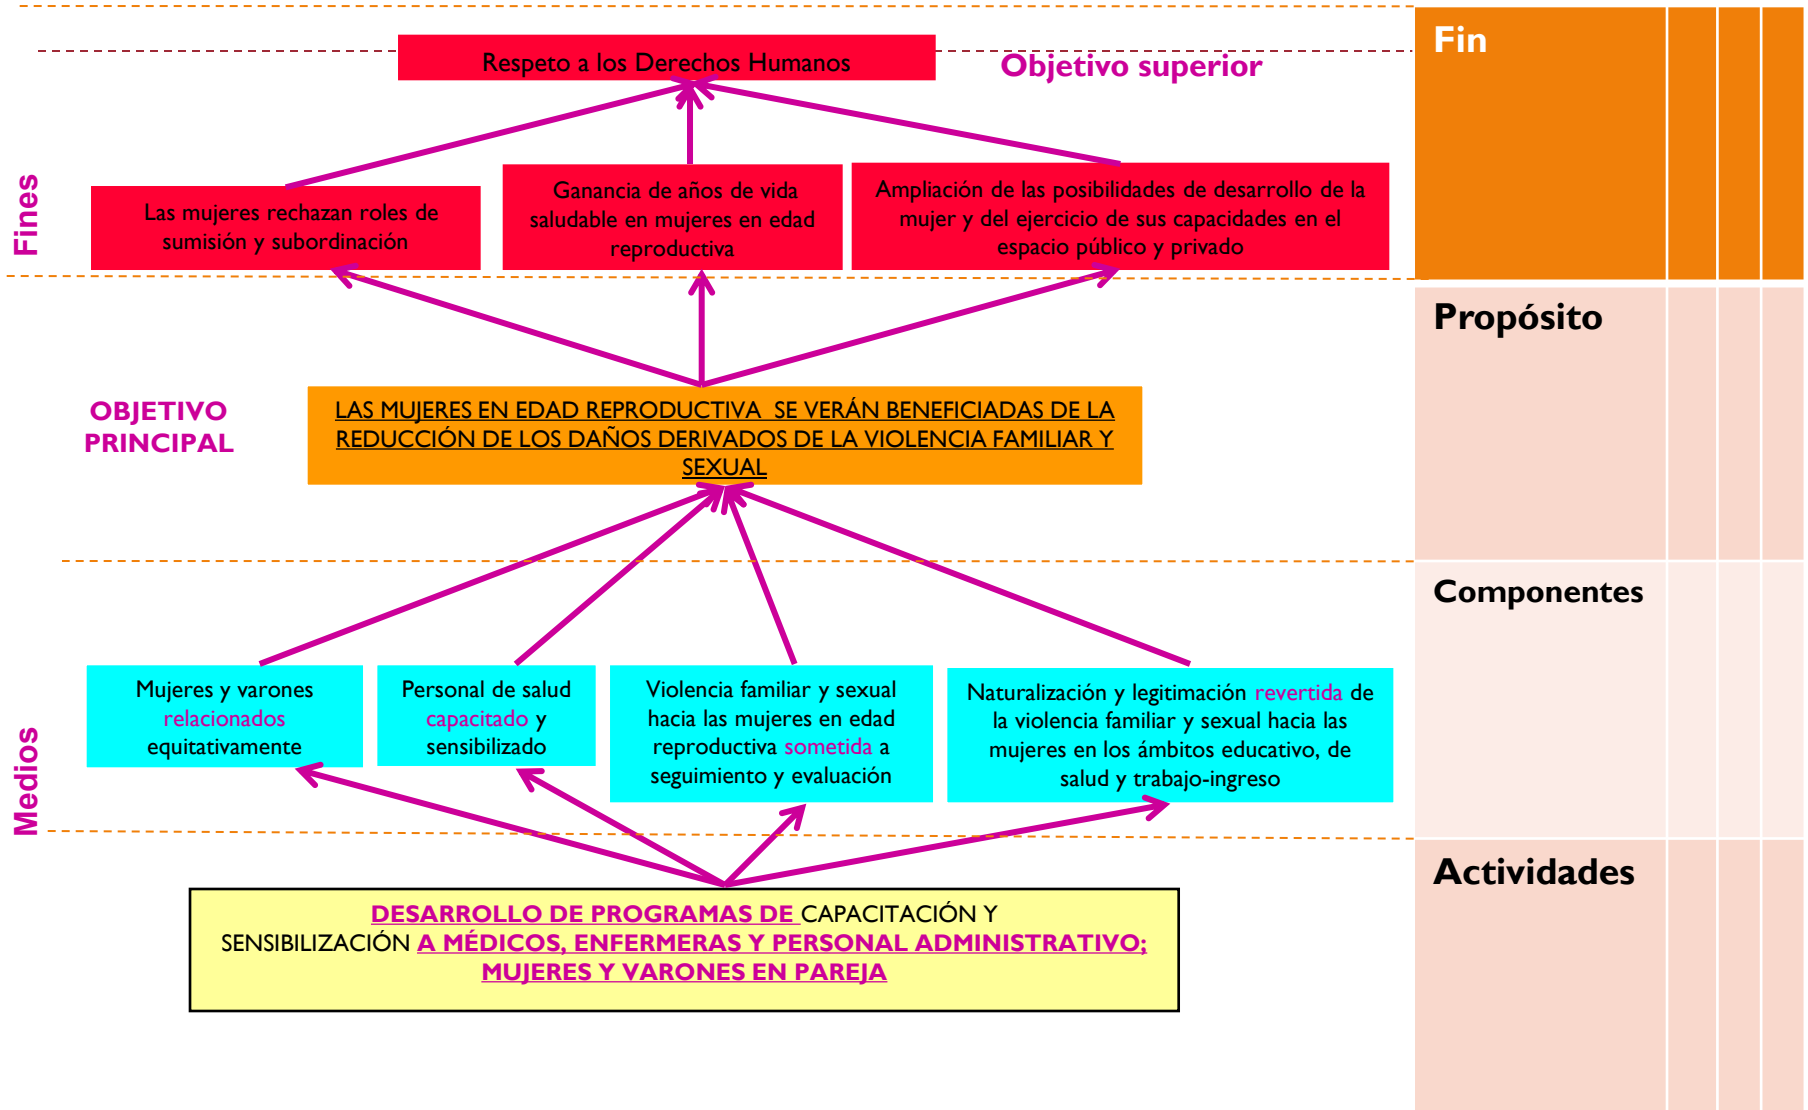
Respeto a los Derechos Humanos

Objetivo superior

Fines

Las mujeres rechazan roles de sumisión y subordinación

Ganancia de años de vida saludable en mujeres en edad reproductiva

Ampliación de las posibilidades de desarrollo de la mujer y del ejercicio de sus capacidades en el espacio público y privado

OBJETIVO PRINCIPAL

LAS MUJERES EN EDAD REPRODUCTIVA SE VERÁN BENEFICIADAS DE LA REDUCCIÓN DE LOS DAÑOS DERIVADOS DE LA VIOLENCIA FAMILIAR Y SEXUAL

Medios

Mujeres y varones relacionados equitativamente

Personal de salud capacitado y sensibilizado

Violencia familiar y sexual hacia las mujeres en edad reproductiva sometida a seguimiento y evaluación

Naturalización y legitimación revertida de la violencia familiar y sexual hacia las mujeres en los ámbitos educativo, de salud y trabajo-ingreso

DESARROLLO DE PROGRAMAS DE CAPACITACIÓN Y SENSIBILIZACIÓN A MÉDICOS, ENFERMERAS Y PERSONAL ADMINISTRATIVO; MUJERES Y VARONES EN PAREJA

Fin

Propósito

Componentes

Actividades